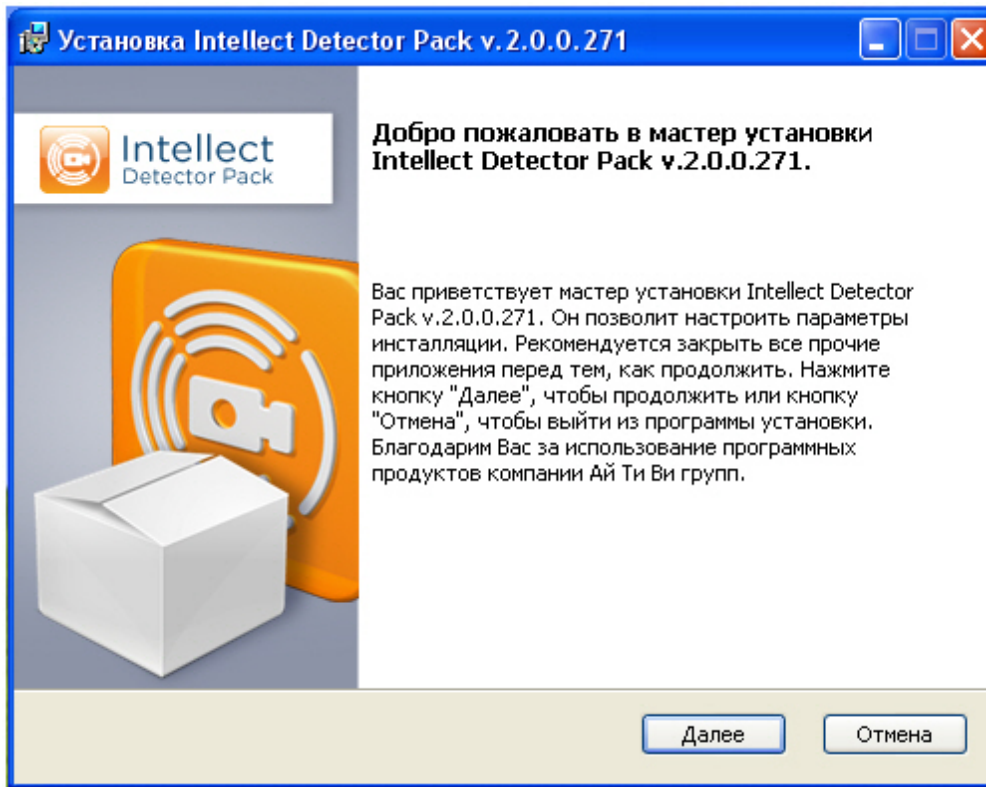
Установка Intellect Detector Pack v.2.0.0.271

Intellect
Detector Pack

Добро пожаловать в мастер установки Intellect Detector Pack v.2.0.0.271.

Вас приветствует мастер установки Intellect Detector Pack v.2.0.0.271. Он позволит настроить параметры инсталляции. Рекомендуется закрыть все прочие приложения перед тем, как продолжить. Нажмите кнопку "Далее", чтобы продолжить или кнопку "Отмена", чтобы выйти из программы установки. Благодарим Вас за использование программных продуктов компании Ай Ти Ви групп.

Далее
Отмена